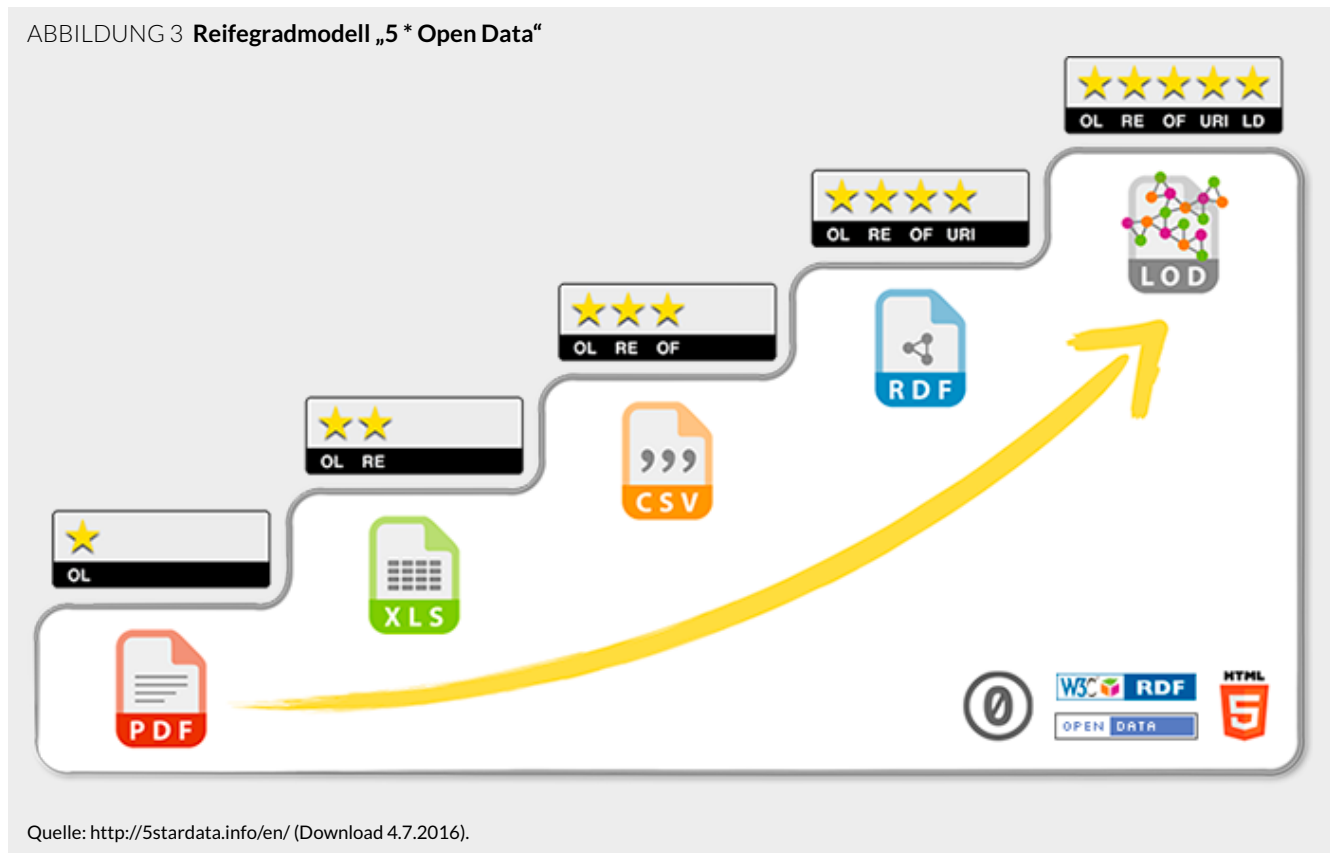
ABBILDUNG 3 **Reifegradmodell „5 * Open Data“**

★★★★★
OL RE OF URI LD

LOD

★★★★
OL RE OF URI

RDF

★★★
OL RE OF

CSV

★★
OL RE

XLS

★
OL

PDF

W3C RDF
OPEN DATA
HTML 5

Quelle: http://5stardata.info/en/ (Download 4.7.2016).